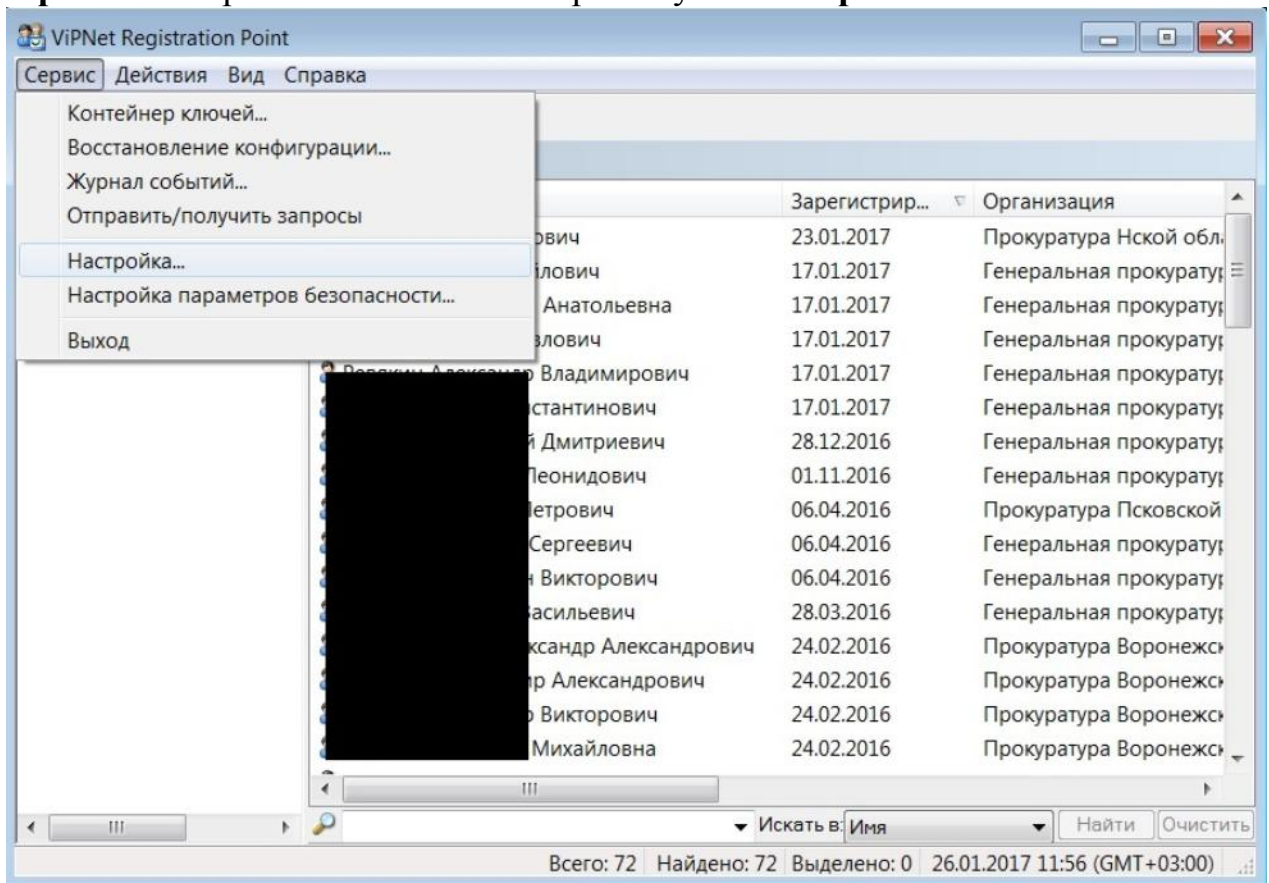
ViPNet Registration Point

Сервис Действия Вид Справка

Контейнер ключей...
Восстановление конфигурации...
Журнал событий...
Отправить/получить запросы
Настройка...
Настройка параметров безопасности...
Выход

| | Зарегистрир... | Организация |
|---|---|---|
| ович | 23.01.2017 | Прокуратура Нской обл |
| йлович | 17.01.2017 | Генеральная прокурату |
| Анатольевна | 17.01.2017 | Генеральная прокурату |
| влович | 17.01.2017 | Генеральная прокурату |
| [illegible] Владимирович | 17.01.2017 | Генеральная прокурату |
| стантинович | 17.01.2017 | Генеральная прокурату |
| й Дмитриевич | 28.12.2016 | Генеральная прокурату |
| Леонидович | 01.11.2016 | Генеральная прокурату |
| Петрович | 06.04.2016 | Прокуратура Псковской |
| Сергеевич | 06.04.2016 | Генеральная прокурату |
| н Викторович | 06.04.2016 | Генеральная прокурату |
| Васильевич | 28.03.2016 | Генеральная прокурату |
| ксандр Александрович | 24.02.2016 | Прокуратура Воронежск |
| р Александрович | 24.02.2016 | Прокуратура Воронежск |
| Викторович | 24.02.2016 | Прокуратура Воронежск |
| Михайловна | 24.02.2016 | Прокуратура Воронежск |

Искать в: Имя Найти Очистить

Всего: 72 Найдено: 72 Выделено: 0 26.01.2017 11:56 (GMT+03:00)